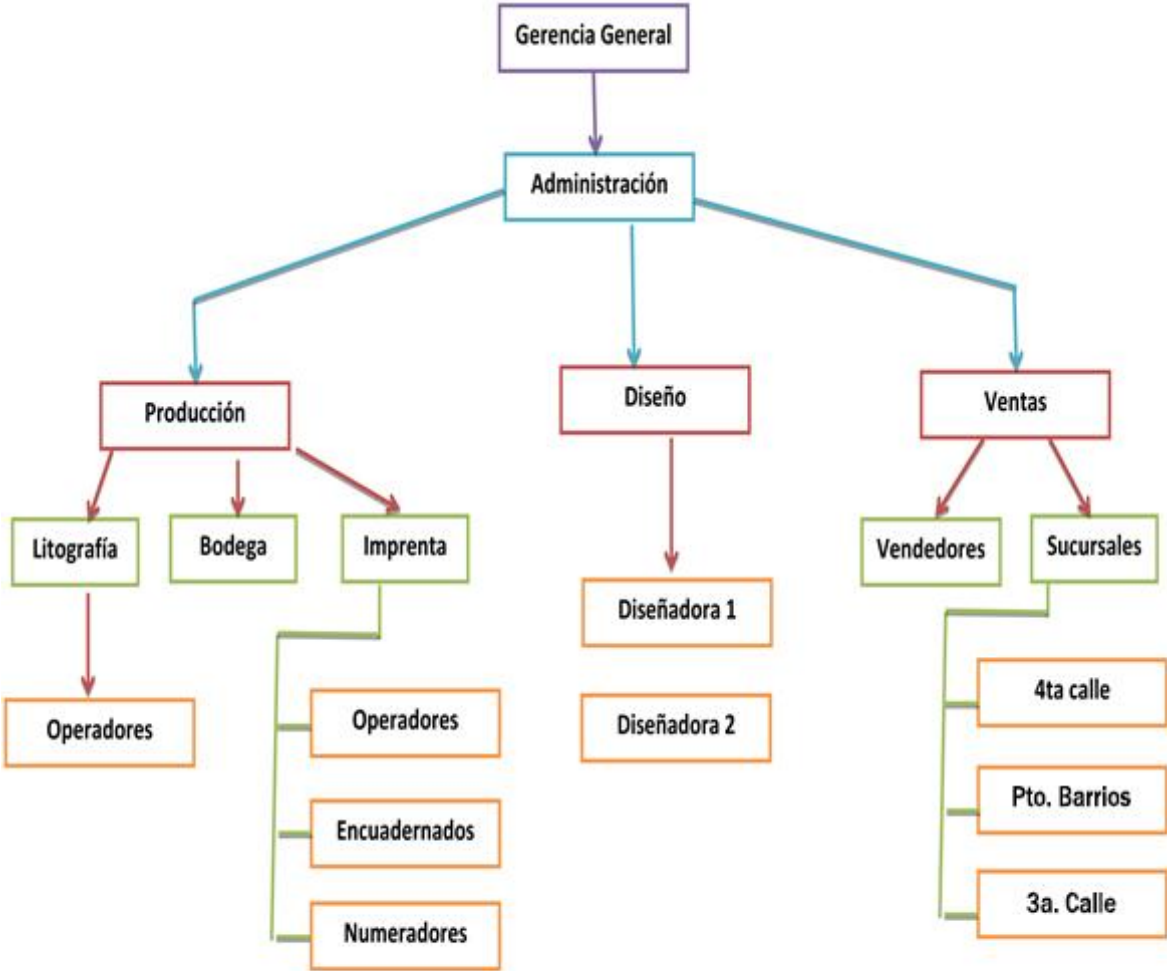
Gerencia General

Administración

Producción

Diseño

Ventas

Litografía

Bodega

Imprenta

Diseñadora 1

Diseñadora 2

Vendedores

Sucursales

Operadores

Operadores

Encuadernados

Numeradores

4ta calle

Pto. Barrios

3a. Calle